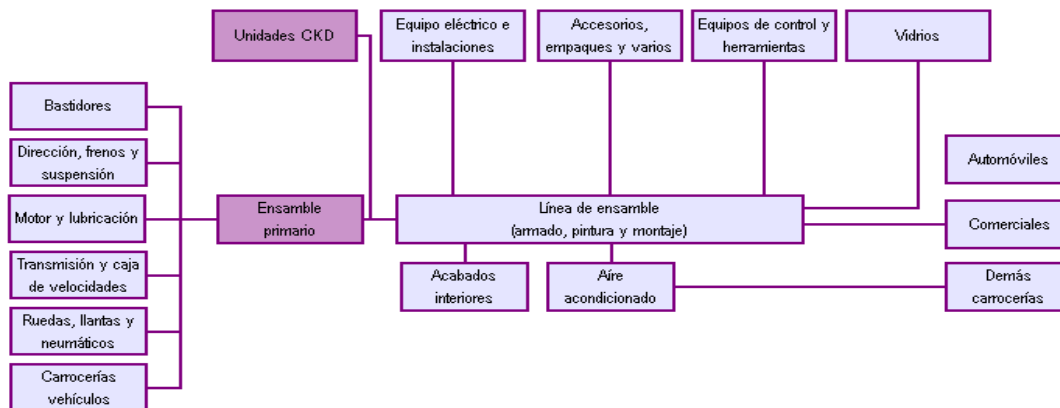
Unidades CKD

Equipo eléctrico e instalaciones

Accesorios, empaques y varios

Equipos de control y herramientas

Vidrios

Bastidores

Dirección, frenos y suspensión

Motor y lubricación

Transmisión y caja de velocidades

Ruedas, llantas y neumáticos

Carrocerías vehículos

Ensamble primario

Línea de ensamble (armado, pintura y montaje)

Acabados interiores

Aire acondicionado

Automóviles

Comerciales

Demás carrocerías